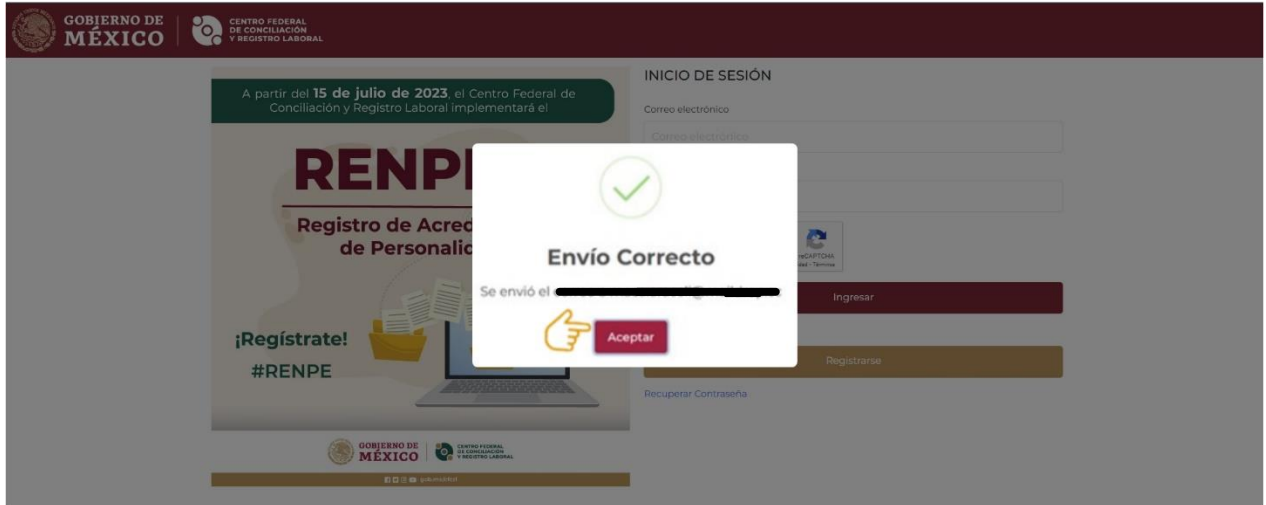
GOBIERNO DE MÉXICO

CENTRO FEDERAL DE CONCILIACIÓN Y REGISTRO LABORAL

A partir del **15 de julio de 2023**, el Centro Federal de Conciliación y Registro Laboral implementará el

RENP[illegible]

Registro de Acred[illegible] de Personalid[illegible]

¡Regístrate!

#RENPE

GOBIERNO DE MÉXICO

CENTRO FEDERAL DE CONCILIACIÓN Y REGISTRO LABORAL

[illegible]

INICIO DE SESIÓN

Correo electrónico

Correo electrónico

reCAPTCHA
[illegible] - Términos

Ingresar

Registrarse

Recuperar Contraseña

Envío Correcto

Se envió el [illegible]

Aceptar